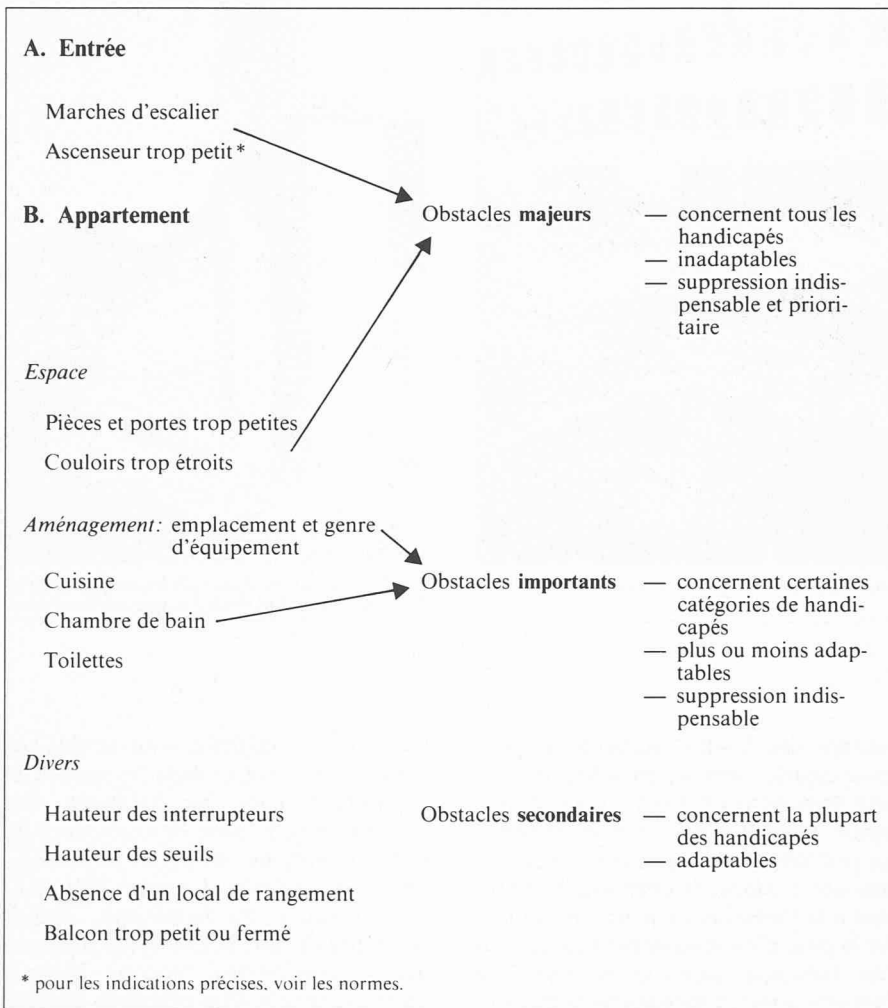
A. Entrée

Marches d'escalier

Ascenseur trop petit *

B. Appartement

Obstacles **majeurs** — concernent tous les handicapés
— inadaptables
— suppression indispensable et prioritaire

*Espace*

Pièces et portes trop petites

Couloirs trop étroits

*Aménagement:* emplacement et genre d'équipement

Cuisine

Chambre de bain

Toilettes

Obstacles **importants** — concernent certaines catégories de handicapés
— plus ou moins adaptables
— suppression indispensable

*Divers*

Hauteur des interrupteurs

Hauteur des seuils

Absence d'un local de rangement

Balcon trop petit ou fermé

Obstacles **secondaires** — concernent la plupart des handicapés
— adaptables

* pour les indications précises, voir les normes.